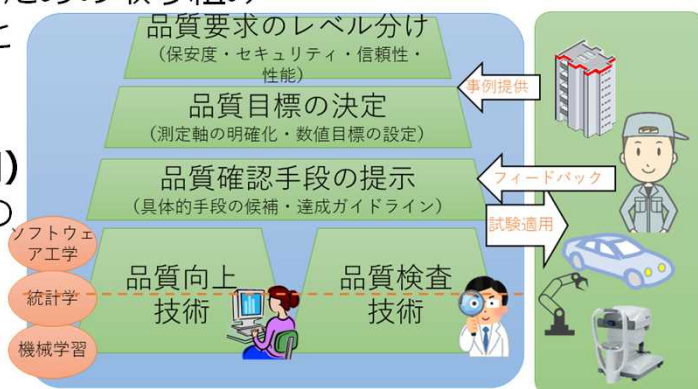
品質要求のレベル分け
（保安度・セキュリティ・信頼性・性能）

品質目標の決定
（測定軸の明確化・数値目標の設定）

品質確認手段の提示
（具体的手段の候補・達成ガイドライン）

品質向上技術

品質検査技術

ソフトウェア工学

統計学

機械学習

事例提供

フィードバック

試験適用